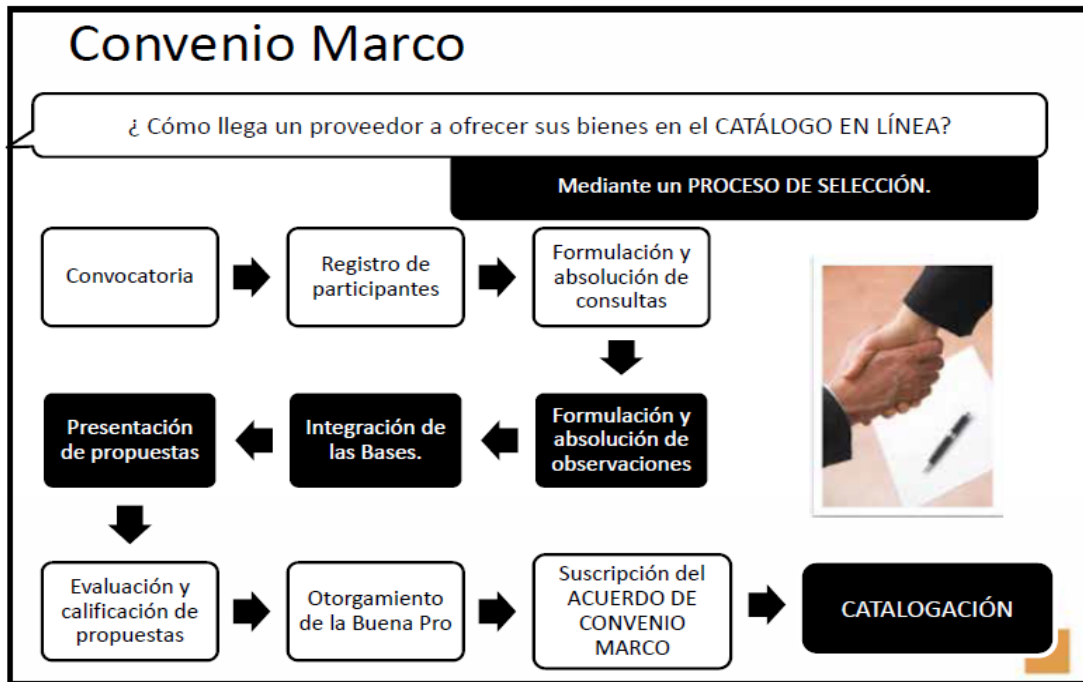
Convenio Marco

¿ Cómo llega un proveedor a ofrecer sus bienes en el CATÁLOGO EN LÍNEA?

Mediante un PROCESO DE SELECCIÓN.

Convocatoria

Registro de participantes

Formulación y absolución de consultas

Formulación y absolución de observaciones

Integración de las Bases.

Presentación de propuestas

Evaluación y calificación de propuestas

Otorgamiento de la Buena Pro

Suscripción del ACUERDO DE CONVENIO MARCO

CATALOGACIÓN